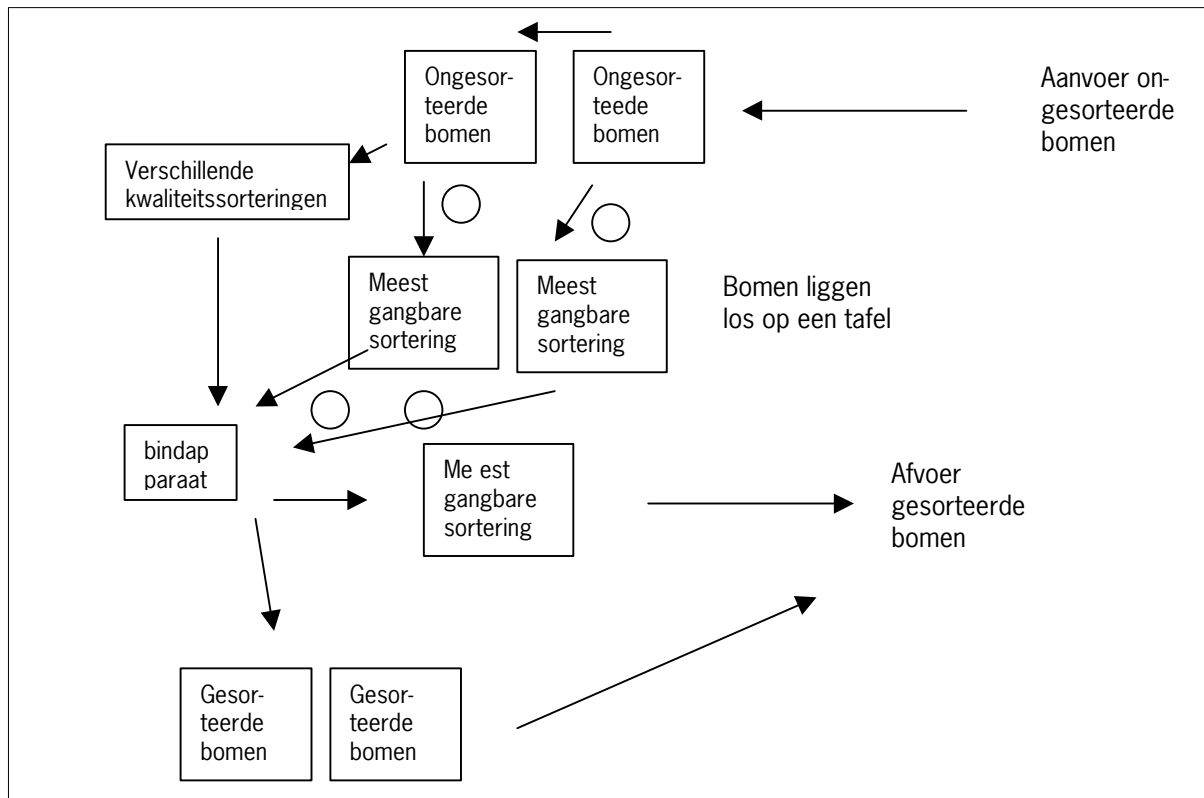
Ongesorteerde bomen

Ongesorteede bomen

Aanvoer ongesorteerde bomen

Verschillende kwaliteitssorteringen

Meest gangbare sortering

Meest gangbare sortering

Bomen liggen los op een tafel

bindapparaat

Me est gangbare sortering

Afvoer gesorteerde bomen

Gesorteerde bomen

Gesorteerde bomen